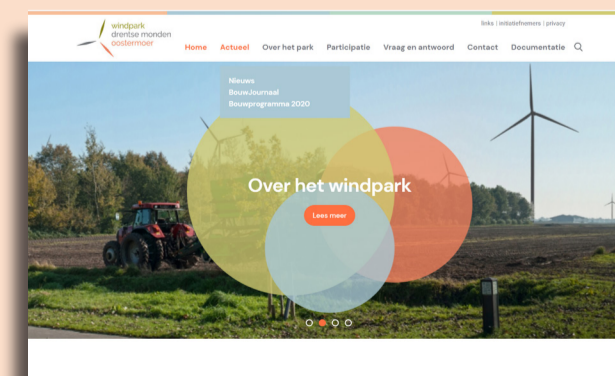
windpark
drentse monden
oostermoer

links | initiatiefnemers | privacy

Home Actueel Over het park Participatie Vraag en antwoord Contact Documentatie

Nieuws
BouwJournaal
Bouwprogramma 2020

Over het windpark

Lees meer